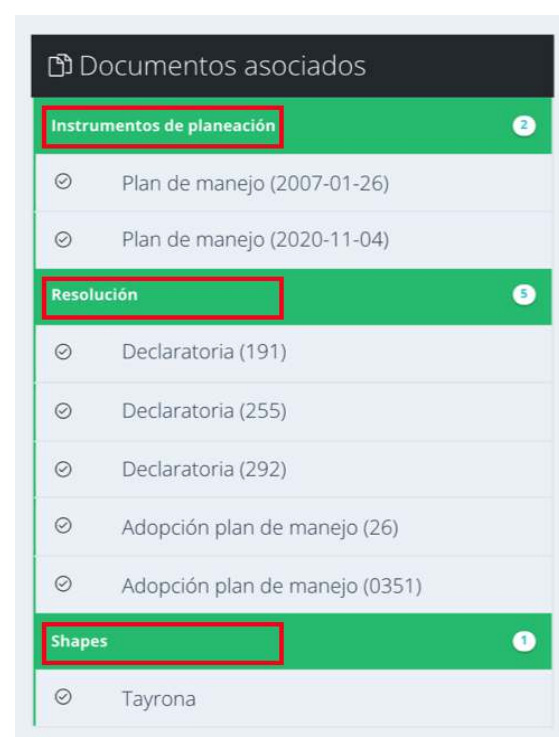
Documentos asociados

Instrumentos de planeación 2

Plan de manejo (2007-01-26)

Plan de manejo (2020-11-04)

Resolución 5

Declaratoria (191)

Declaratoria (255)

Declaratoria (292)

Adopción plan de manejo (26)

Adopción plan de manejo (0351)

Shapes 1

Tayrona